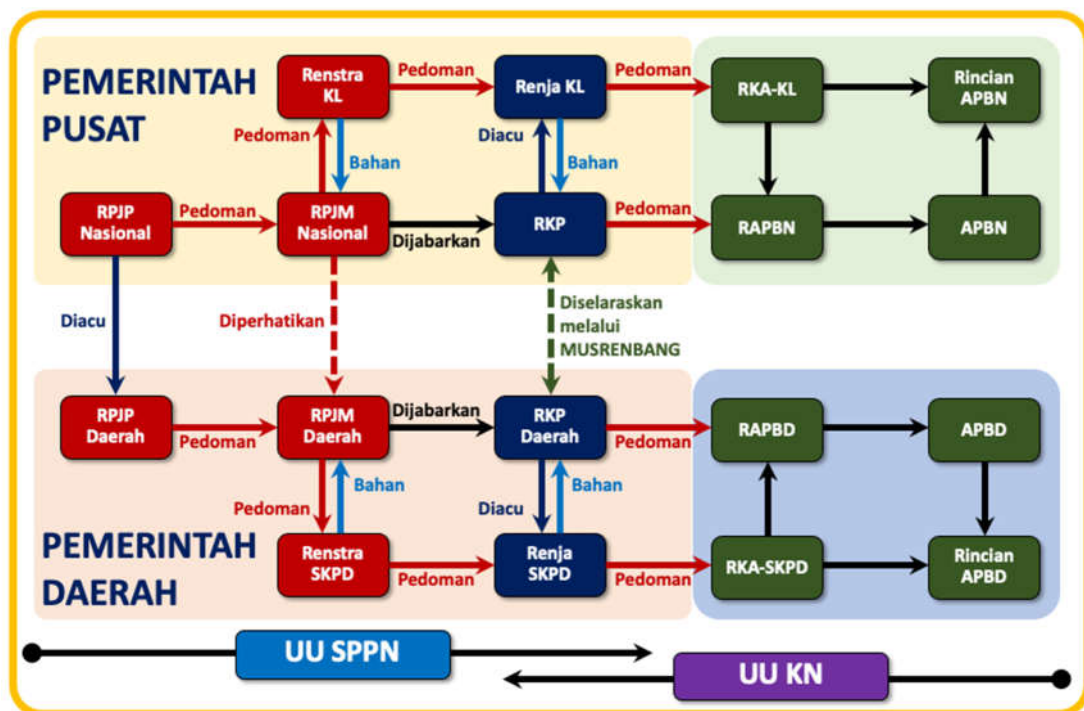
PEMERINTAH PUSAT

Renstra KL
Pedoman
Renja KL
Pedoman
RKA-KL
Rincian APBN
Pedoman
Bahan
Diacu
Bahan
RPJP Nasional
Pedoman
RPJM Nasional
Dijabarkan
RKP
Pedoman
RAPBN
APBN
Diacu
Diperhatikan
Diselaraskan melalui MUSRENBANG
RPJP Daerah
Pedoman
RPJM Daerah
Dijabarkan
RKP Daerah
Pedoman
RAPBD
APBD
Pedoman
Bahan
Diacu
Bahan

PEMERINTAH DAERAH

Renstra SKPD
Pedoman
Renja SKPD
Pedoman
RKA-SKPD
Rincian APBD

UU SPPN
UU KN